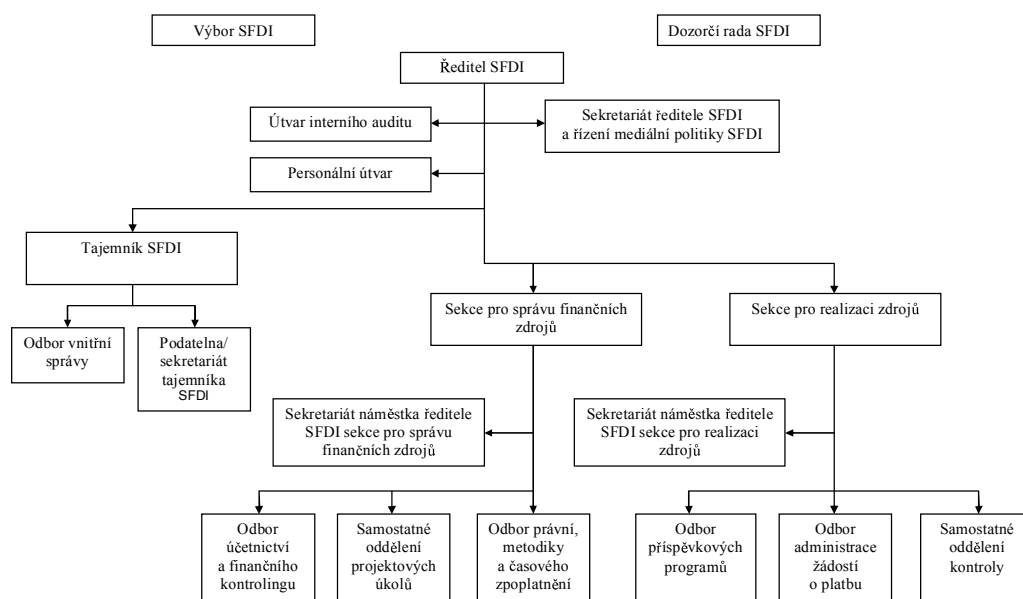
Výbor SFDI

Dozorčí rada SFDI

Ředitel SFDI

Útvar interního auditu

Sekretariát ředitele SFDI a řízení mediální politiky SFDI

Personální útvar

Tajemník SFDI

Odbor vnitřní správy

Podatelna/ sekretariát tajemníka SFDI

Sekce pro správu finančních zdrojů

Sekce pro realizaci zdrojů

Sekretariát náměstka ředitele SFDI sekce pro správu finančních zdrojů

Sekretariát náměstka ředitele SFDI sekce pro realizaci zdrojů

Odbor účetnictví a finančního kontrolingu

Samostatné oddělení projektových úkolů

Odbor právní, metodiky a časového zpoplatnění

Odbor příspěvkových programů

Odbor administrace žádostí o platbu

Samostatné oddělení kontroly